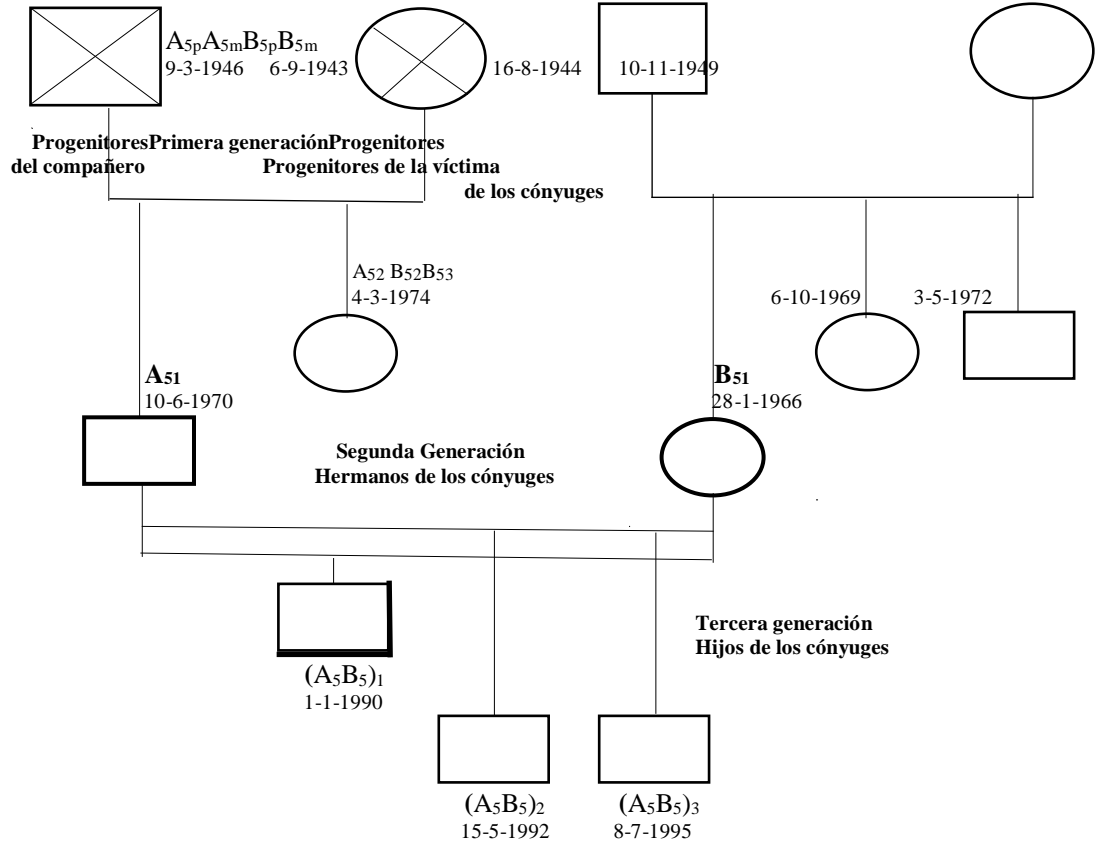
$A_{5p}A_{5m}B_{5p}B_{5m}$
9-3-1946 6-9-1943 16-8-1944 10-11-1949

ProgenitoresPrimera generaciónProgenitores
del compañero Progenitores de la víctima
de los cónyuges

$A_{52}$ $B_{52}B_{53}$
4-3-1974

6-10-1969 3-5-1972

$A_{51}$
10-6-1970

$B_{51}$
28-1-1966

Segunda Generación
Hermanos de los cónyuges

Tercera generación
Hijos de los cónyuges

$(A_5B_5)_1$
1-1-1990

$(A_5B_5)_2$
15-5-1992

$(A_5B_5)_3$
8-7-1995